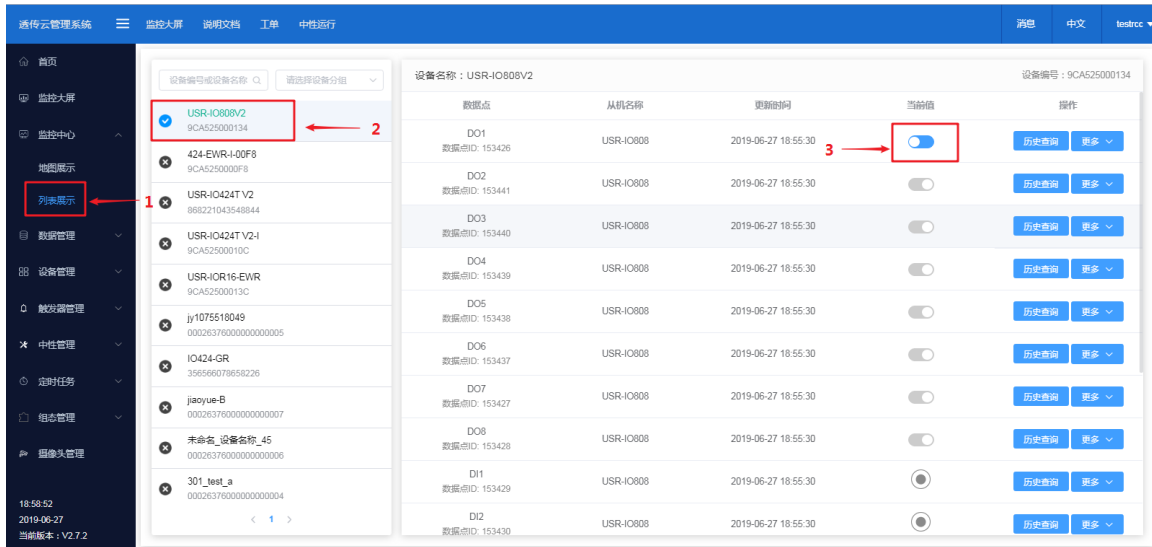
透传云管理系统 监控大屏 说明文档 工单 中性运行 消息 中文 testrcc

首页
监控大屏
监控中心
地图展示
列表展示
数据管理
设备管理
触发器管理
中性管理
定时任务
组态管理
摄像头管理

18:58:52
2019-06-27
当前版本：V2.7.2

设备编号或设备名称 请选择设备分组

USR-IO808V2
9CA525000134
424-EWR-I-00F8
9CA5250000F8
USR-IO424T V2
868221043548844
USR-IO424T V2-I
9CA52500010C
USR-IOR16-EWR
9CA52500013C
jy1075518049
00026376000000000005
IO424-GR
356566078658226
jiaoyue-B
00026376000000000007
未命名_设备名称_45
00026376000000000006
301_test_a
00026376000000000004
< 1 >

1
2
3

设备名称：USR-IO808V2 设备编号：9CA525000134

| 数据点 | 从机名称 | 更新时间 | 当前值 | 操作 |
|---|---|---|---|---|
| DO1 数据点ID: 153426 | USR-IO808 | 2019-06-27 18:55:30 | | 历史查询 更多 |
| DO2 数据点ID: 153441 | USR-IO808 | 2019-06-27 18:55:30 | | 历史查询 更多 |
| DO3 数据点ID: 153440 | USR-IO808 | 2019-06-27 18:55:30 | | 历史查询 更多 |
| DO4 数据点ID: 153439 | USR-IO808 | 2019-06-27 18:55:30 | | 历史查询 更多 |
| DO5 数据点ID: 153438 | USR-IO808 | 2019-06-27 18:55:30 | | 历史查询 更多 |
| DO6 数据点ID: 153437 | USR-IO808 | 2019-06-27 18:55:30 | | 历史查询 更多 |
| DO7 数据点ID: 153427 | USR-IO808 | 2019-06-27 18:55:30 | | 历史查询 更多 |
| DO8 数据点ID: 153428 | USR-IO808 | 2019-06-27 18:55:30 | | 历史查询 更多 |
| DI1 数据点ID: 153429 | USR-IO808 | 2019-06-27 18:55:30 | | 历史查询 更多 |
| DI2 数据点ID: 153430 | USR-IO808 | 2019-06-27 18:55:30 | | 历史查询 更多 |